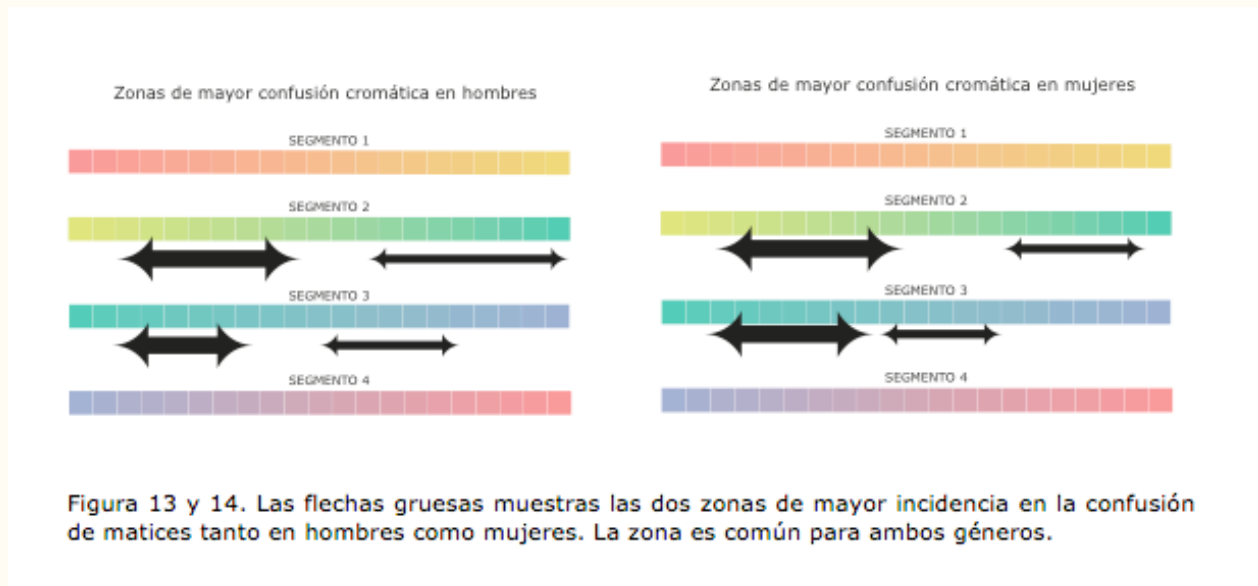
Zonas de mayor confusión cromática en hombres

SEGMENTO 1

SEGMENTO 2

SEGMENTO 3

SEGMENTO 4

Zonas de mayor confusión cromática en mujeres

SEGMENTO 1

SEGMENTO 2

SEGMENTO 3

SEGMENTO 4

Figura 13 y 14. Las flechas gruesas muestras las dos zonas de mayor incidencia en la confusión de matices tanto en hombres como mujeres. La zona es común para ambos géneros.